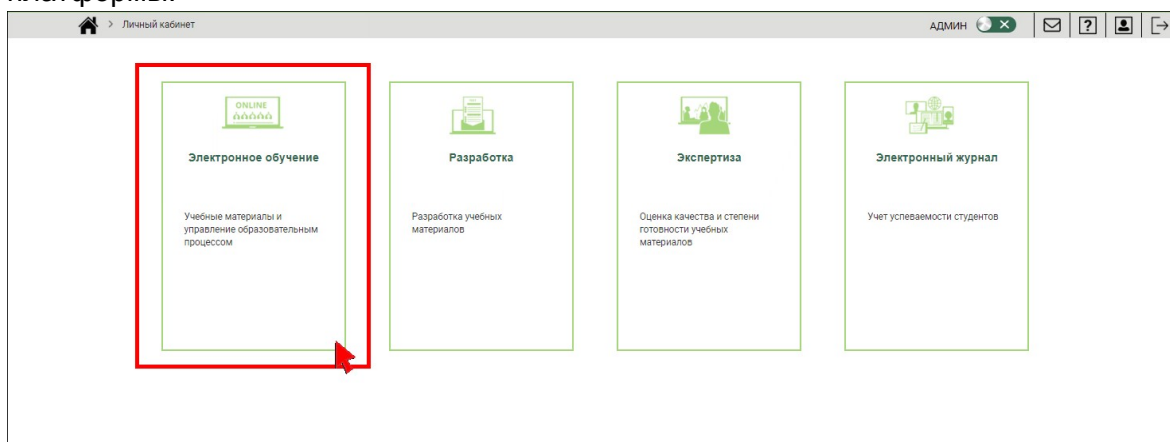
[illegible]

> Личный кабинет

АДМИН

ONLINE

Электронное обучение

Учебные материалы и управление образовательным процессом

Разработка

Разработка учебных материалов

Экспертиза

Оценка качества и степени готовности учебных материалов

Электронный журнал

Учет успеваемости студентов